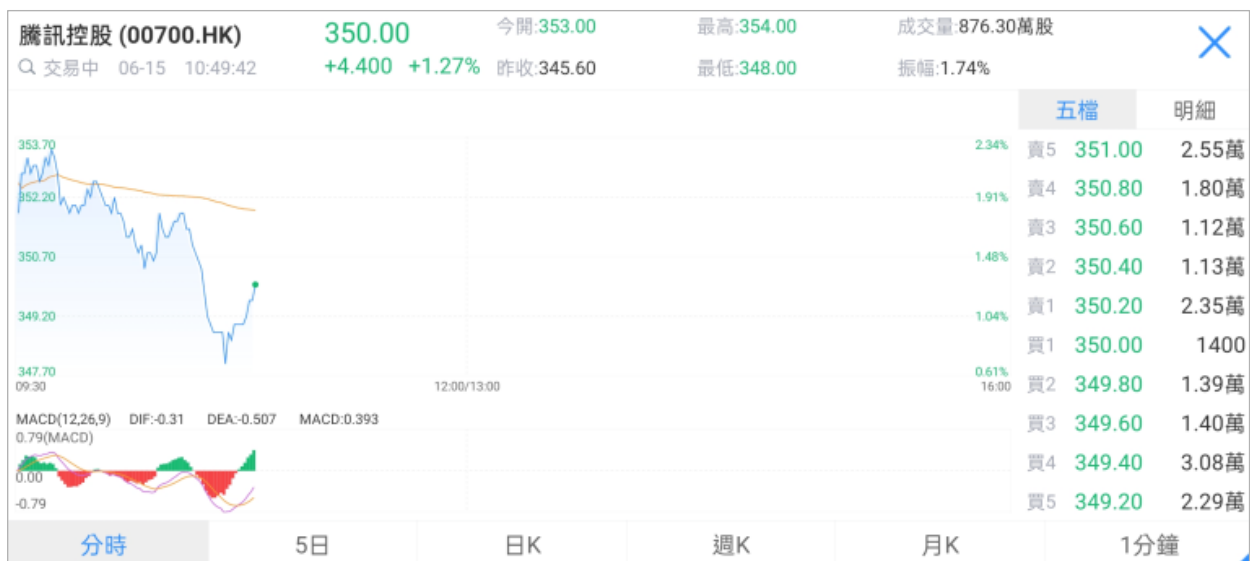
騰訊控股 (00700.HK)
交易中 06-15 10:49:42

350.00
+4.400 +1.27%

今開:353.00
昨收:345.60
最高:354.00
最低:348.00
成交量:876.30萬股
振幅:1.74%

五檔 明細

353.70
352.20
350.70
349.20
347.70
2.34%
1.91%
1.48%
1.04%
0.61%
09:30
12:00/13:00
16:00

MACD(12,26,9) DIF:-0.31 DEA:-0.507 MACD:0.393
0.79(MACD)
0.00
-0.79

| | | |
|---|---|---|
| 賣5 | 351.00 | 2.55萬 |
| 賣4 | 350.80 | 1.80萬 |
| 賣3 | 350.60 | 1.12萬 |
| 賣2 | 350.40 | 1.13萬 |
| 賣1 | 350.20 | 2.35萬 |
| 買1 | 350.00 | 1400 |
| 買2 | 349.80 | 1.39萬 |
| 買3 | 349.60 | 1.40萬 |
| 買4 | 349.40 | 3.08萬 |
| 買5 | 349.20 | 2.29萬 |

分時 5日 日K 週K 月K 1分鐘